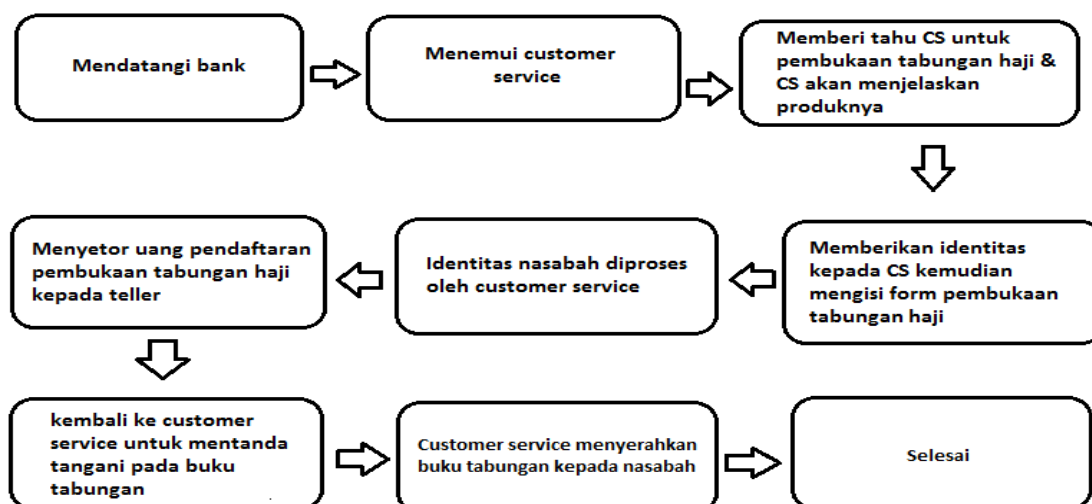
Mendatangi bank

Menemui customer service

Memberi tahu CS untuk pembukaan tabungan haji & CS akan menjelaskan produknya

Memberikan identitas kepada CS kemudian mengisi form pembukaan tabungan haji

Identitas nasabah diproses oleh customer service

Menyetor uang pendaftaran pembukaan tabungan haji kepada teller

kembali ke customer service untuk mentanda tangani pada buku tabungan

Customer service menyerahkan buku tabungan kepada nasabah

Selesai